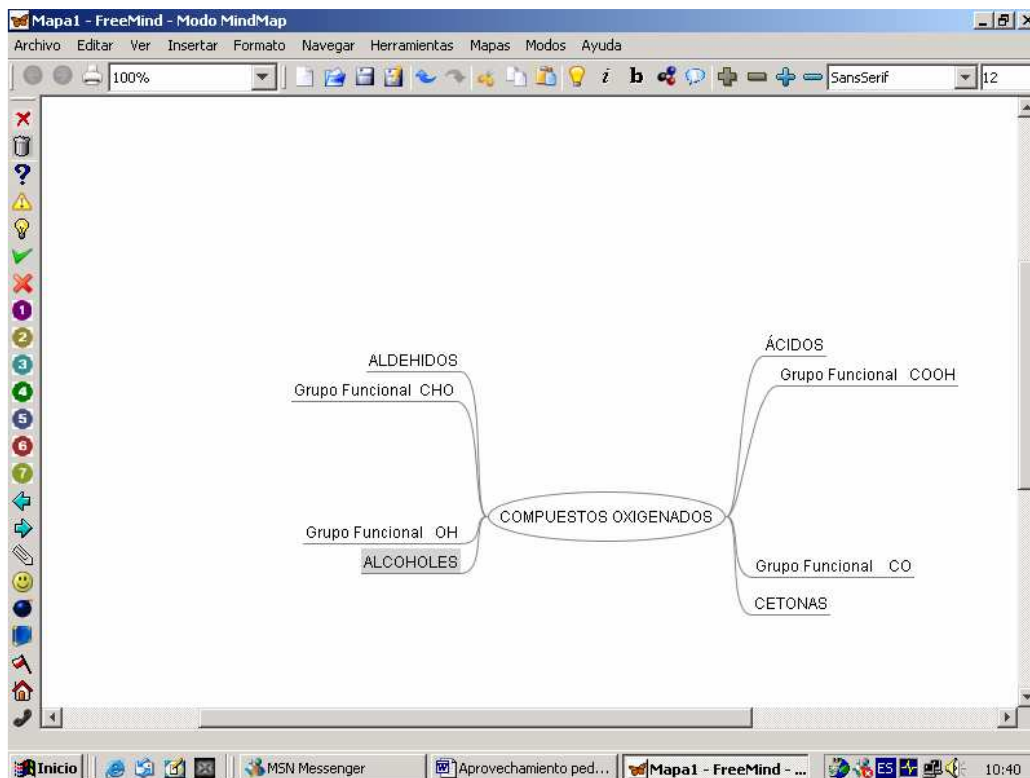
Mapa1 - FreeMind - Modo MindMap

Archivo Editar Ver Insertar Formato Navegar Herramientas Mapas Modos Ayuda

100%

SansSerif

12

ALDEHIDOS

Grupo Funcional CHO

ÁCIDOS

Grupo Funcional COOH

COMPUESTOS OXIGENADOS

Grupo Funcional OH

ALCOHOLES

Grupo Funcional CO

CETONAS

Inicio

MSN Messenger

Aprovechamiento ped...

Mapa1 - FreeMind - ...

ES

10:40